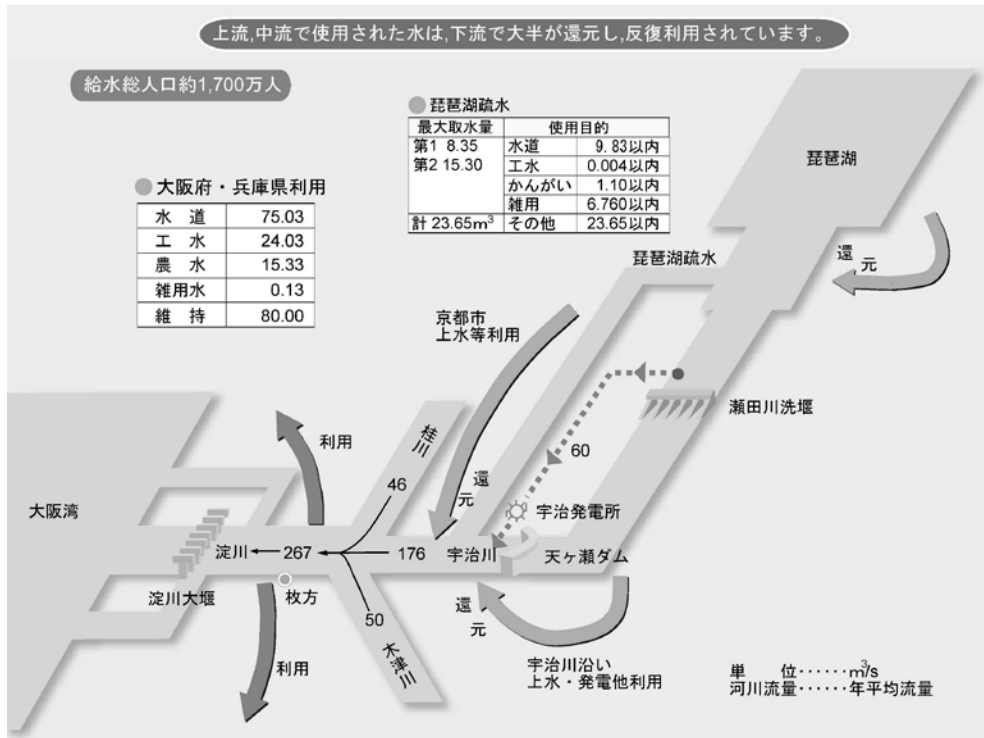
上流,中流で使用された水は,下流で大半が還元し,反復利用されています。

給水総人口約1,700万人

● 琵琶湖疏水

| 最大取水量 | 使用目的 | |
|---|---|---|
| 第1 8.35<br>第2 15.30 | 水道 | 9.83以内 |
| | 工水 | 0.004以内 |
| | かんがい | 1.10以内 |
| | 雑用 | 6.760以内 |
| 計 23.65$m^3$ | その他 | 23.65以内 |

● 大阪府・兵庫県利用

| | |
|---|---|
| 水道 | 75.03 |
| 工水 | 24.03 |
| 農水 | 15.33 |
| 雑用水 | 0.13 |
| 維持 | 80.00 |

琵琶湖

還元

琵琶湖疏水

京都市
上水等利用

瀬田川洗堰

60

桂川

利用

46

還元

宇治発電所

大阪湾

淀川 ← 267 ← 176 宇治川 天ヶ瀬ダム

淀川大堰

枚方

50

還元

木津川

利用

宇治川沿い
上水・発電他利用

単　位……$m^3/s$
河川流量……年平均流量